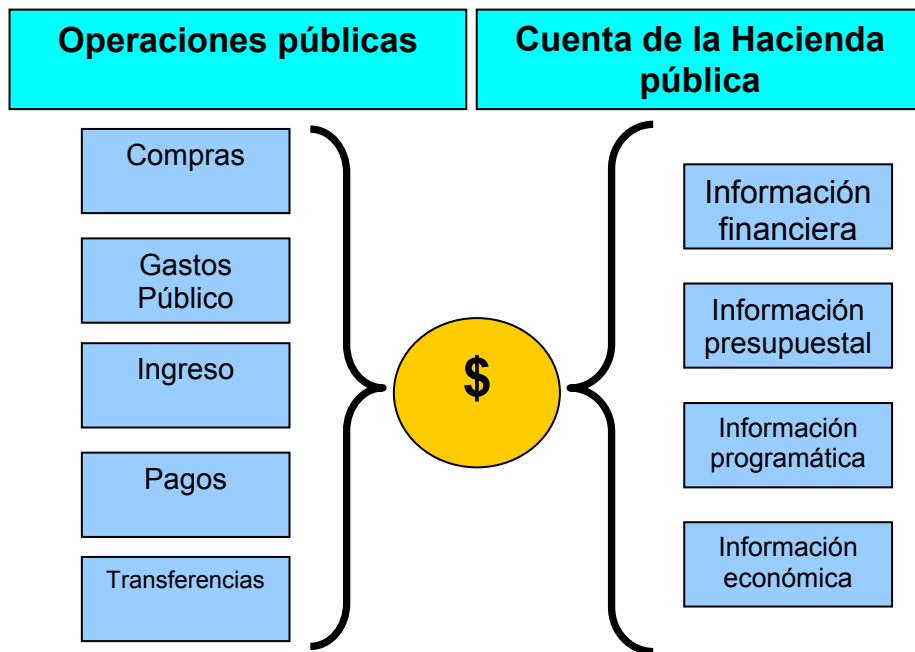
Operaciones públicas

Cuenta de la Hacienda pública

Compras

Gastos Público

Ingreso

Pagos

Transferencias

$

Información financiera

Información presupuestal

Información programática

Información económica